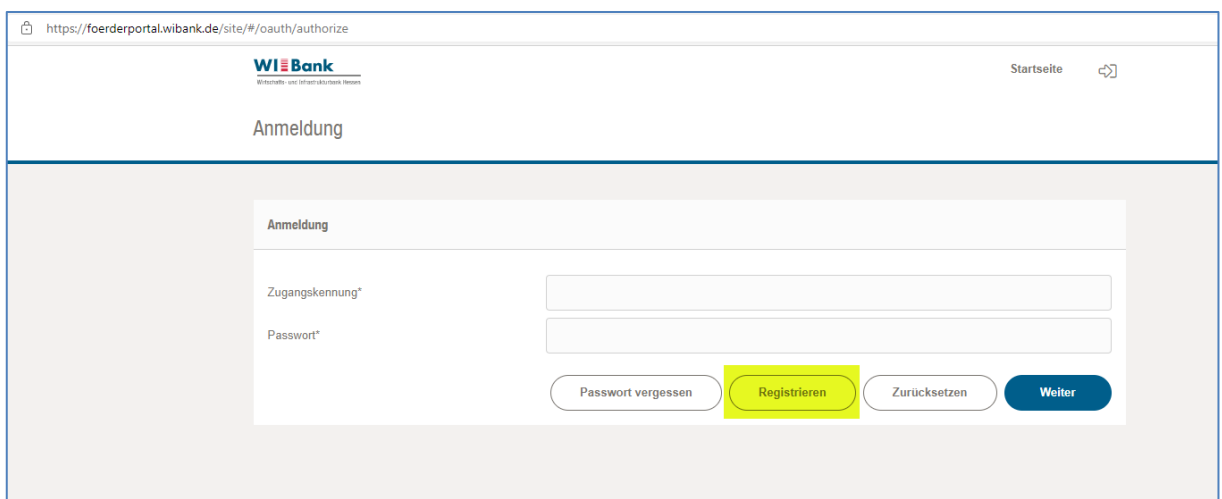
https://foerderportal.wibank.de/site/#/oauth/authorize

WI Bank
Wirtschafts- und Infrastrukturbank Hessen

Startseite

Anmeldung

Anmeldung

Zugangskennung*

Passwort*

Passwort vergessen
Registrieren
Zurücksetzen
Weiter